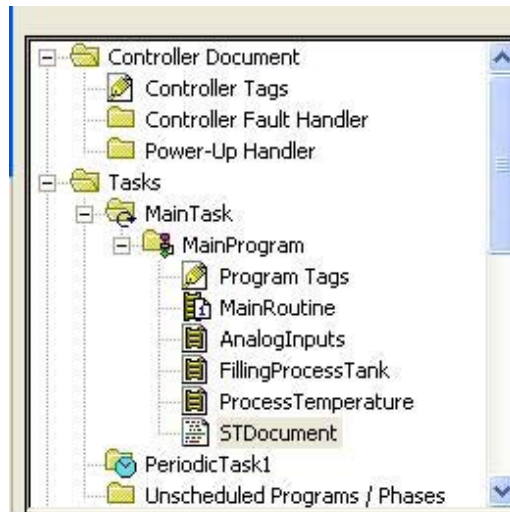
Controller Document
Controller Tags
Controller Fault Handler
Power-Up Handler
Tasks
MainTask
MainProgram
Program Tags
MainRoutine
AnalogInputs
FillingProcessTank
ProcessTemperature
STDocument
PeriodicTask1
Unscheduled Programs / Phases